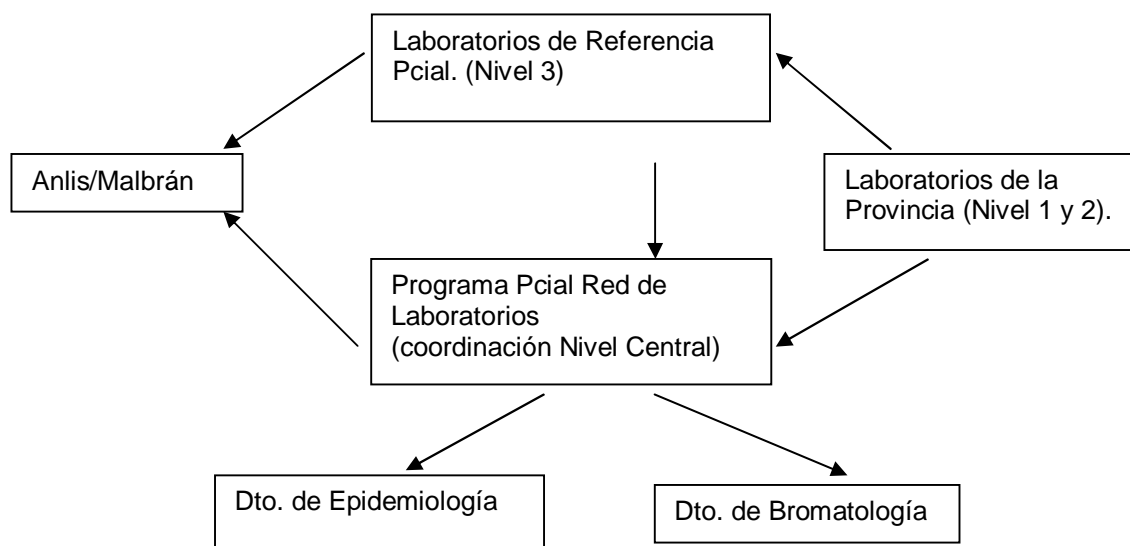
Laboratorios de Referencia Pcial. (Nivel 3)

Anlis/Malbrán

Laboratorios de la Provincia (Nivel 1 y 2).

Programa Pcial Red de Laboratorios (coordinación Nivel Central)

Dto. de Epidemiología

Dto. de Bromatología